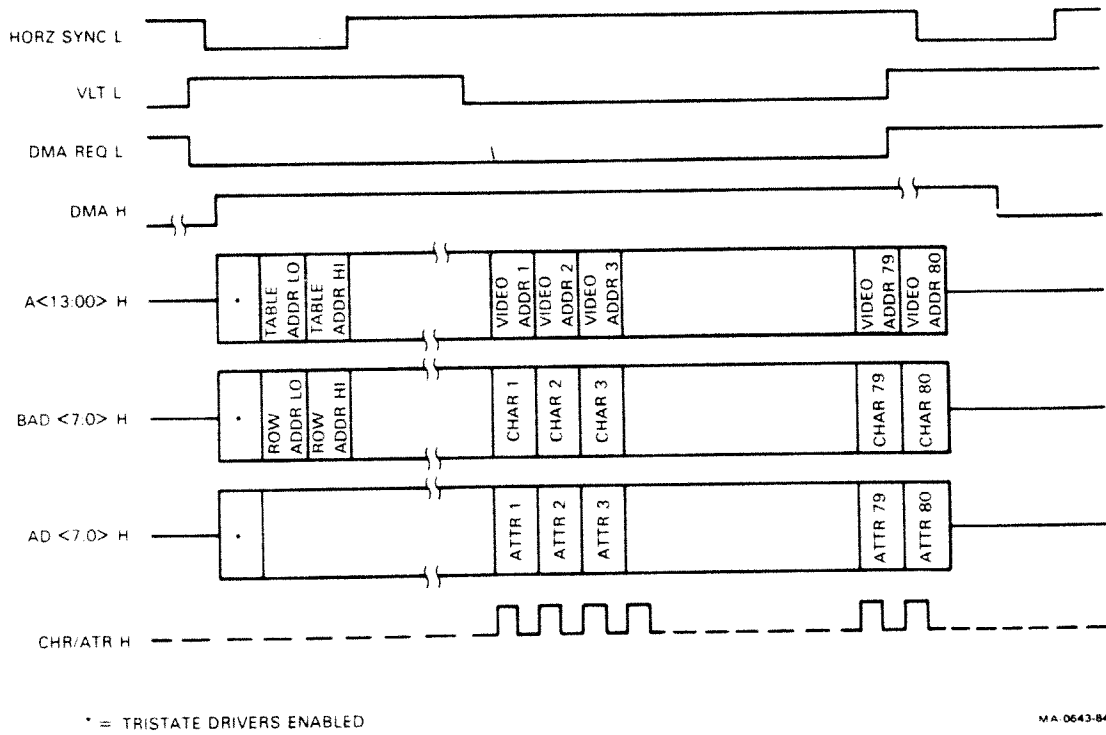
HORZ SYNC L

VLT L

DMA REQ L

DMA H

A<13:00> H

•

TABLE ADDR LO

TABLE ADDR HI

VIDEO ADDR 1

VIDEO ADDR 2

VIDEO ADDR 3

VIDEO ADDR 79

VIDEO ADDR 80

BAD <7:0> H

•

ROW ADDR LO

ROW ADDR HI

CHAR 1

CHAR 2

CHAR 3

CHAR 79

CHAR 80

AD <7:0> H

•

ATTR 1

ATTR 2

ATTR 3

ATTR 79

ATTR 80

CHR/ATR H

* = TRISTATE DRIVERS ENABLED

MA-0643-84